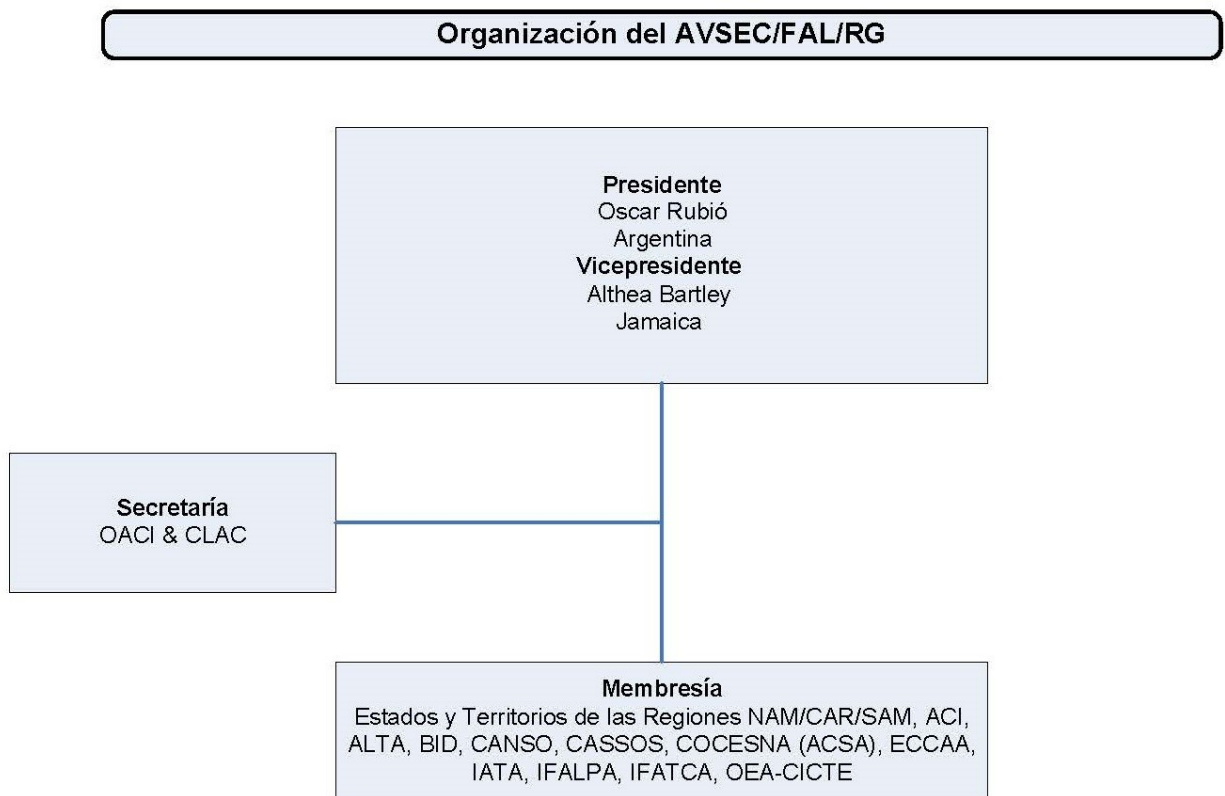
Organización del AVSEC/FAL/RG

Presidente
Oscar Rubió
Argentina
Vicepresidente
Althea Bartley
Jamaica

Secretaría
OACI & CLAC

Membresía
Estados y Territorios de las Regiones NAM/CAR/SAM, ACI, ALTA, BID, CANSO, CASSOS, COCESNA (ACSA), ECCAA, IATA, IFALPA, IFATCA, OEA-CICTE